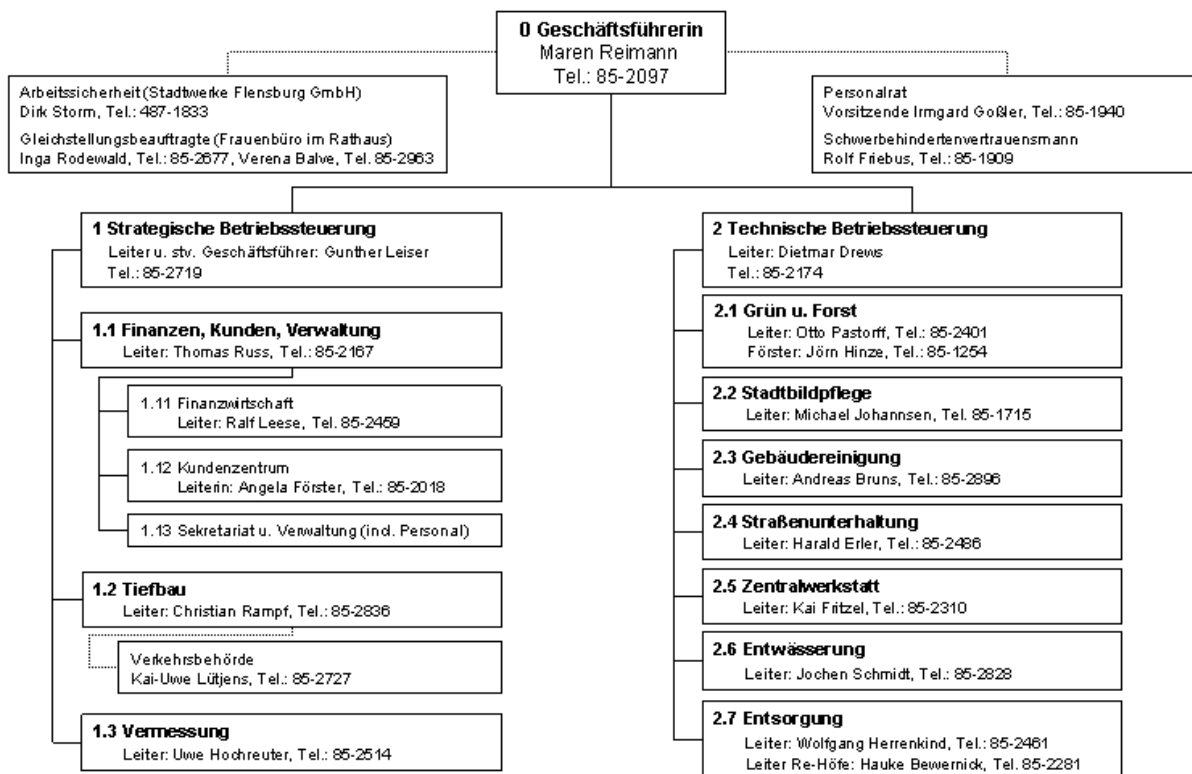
0 Geschäftsführerin
Maren Reimann
Tel.: 85-2097

Arbeitssicherheit (Stadtwerke Flensburg GmbH)
Dirk Storm, Tel.: 487-1833

Gleichstellungsbeauftragte (Frauenbüro im Rathaus)
Inga Rodewald, Tel.: 85-2677, Verena Balve, Tel. 85-2963

Personalrat
Vorsitzende Irmgard Goßler, Tel.: 85-1940

Schwerbehindertenvertrauensmann
Rolf Friebus, Tel.: 85-1909

1 Strategische Betriebssteuerung
Leiter u. stv. Geschäftsführer: Gunther Leiser
Tel.: 85-2719

1.1 Finanzen, Kunden, Verwaltung
Leiter: Thomas Russ, Tel.: 85-2167

1.11 Finanzwirtschaft
Leiter: Ralf Leese, Tel. 85-2459

1.12 Kundenzentrum
Leiterin: Angela Förster, Tel.: 85-2018

1.13 Sekretariat u. Verwaltung (incl. Personal)

1.2 Tiefbau
Leiter: Christian Rampf, Tel.: 85-2836

Verkehrsbehörde
Kai-Uwe Lütjens, Tel.: 85-2727

1.3 Vermessung
Leiter: Uwe Hochreuter, Tel.: 85-2514

2 Technische Betriebssteuerung
Leiter: Dietmar Drews
Tel.: 85-2174

2.1 Grün u. Forst
Leiter: Otto Pastorff, Tel.: 85-2401
Förster: Jörn Hinze, Tel.: 85-1254

2.2 Stadtbildpflege
Leiter: Michael Johannsen, Tel. 85-1715

2.3 Gebäudereinigung
Leiter: Andreas Bruns, Tel.: 85-2896

2.4 Straßenunterhaltung
Leiter: Harald Erler, Tel.: 85-2486

2.5 Zentralwerkstatt
Leiter: Kai Fritzel, Tel.: 85-2310

2.6 Entwässerung
Leiter: Jochen Schmidt, Tel.: 85-2828

2.7 Entsorgung
Leiter: Wolfgang Herrenkind, Tel.: 85-2461
Leiter Re-Höfe: Hauke Bewernick, Tel. 85-2281